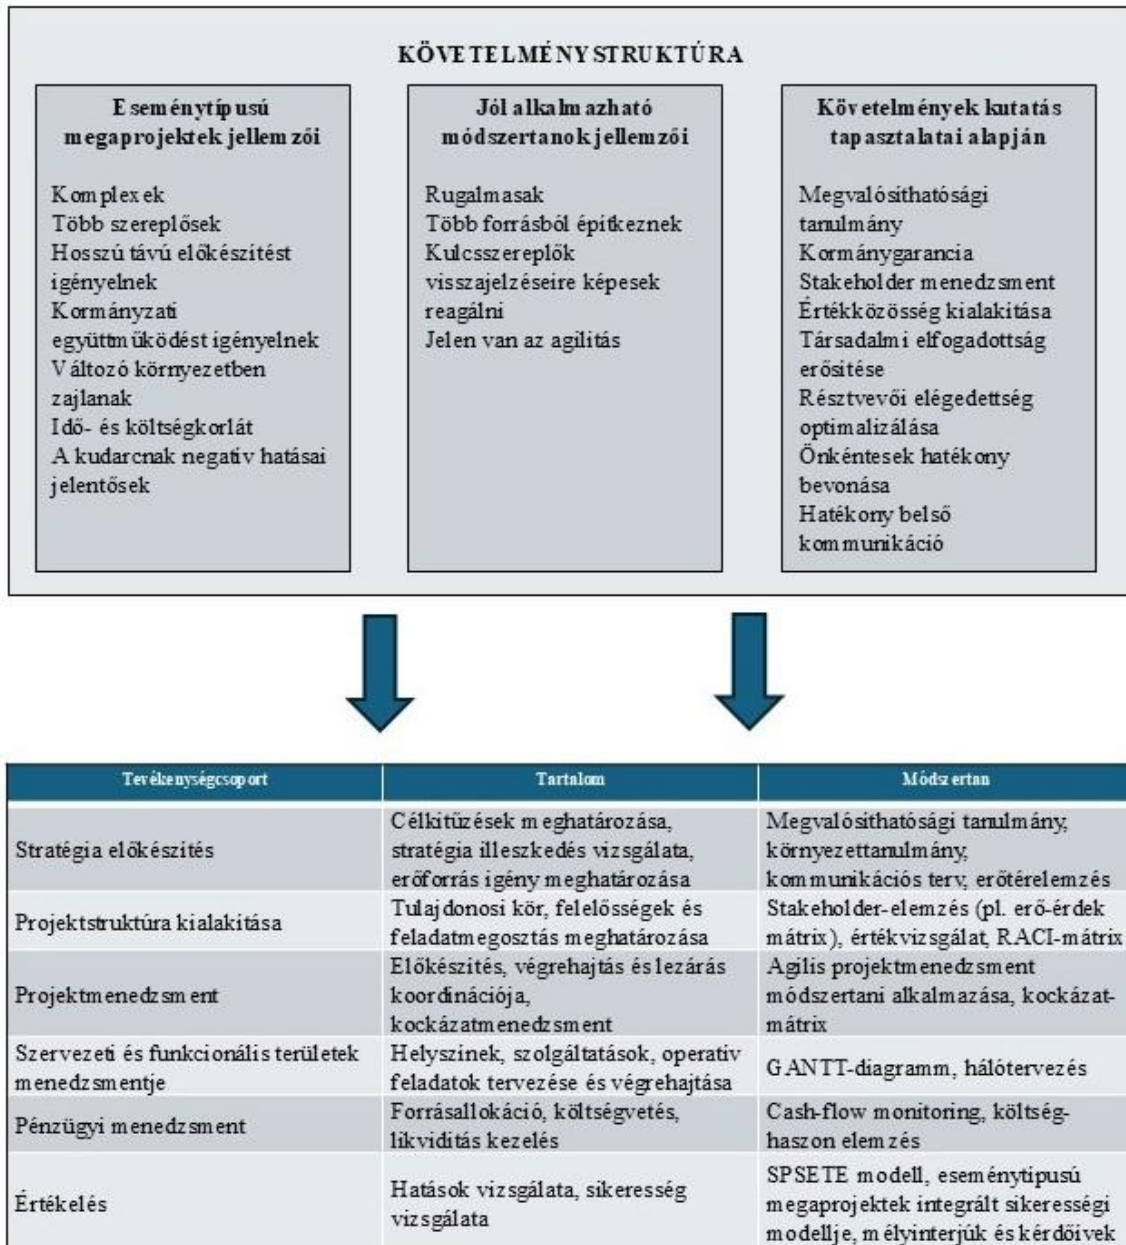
KÖVETELMÉNYSTRUKTÚRA

Eseménytípusú megaprojektek jellemzői

Komplexek
Több szereplősek
Hosszú távú előkészítést igényelnek
Kormányzati együttműködést igényelnek
Változó környezetben zajlanak
Idő- és költségkorlát
A kudarcnak negatív hatásai jelentősek

Jól alkalmazható módszertanok jellemzői

Rugalmasak
Több forrásból építkeznek
Kulcsszereplők visszajelzéseire képesek reagálni
Jelen van az agilitás

Követelmények kutatás tapasztalatai alapján

Megvalósíthatósági tanulmány
Kormánygarancia
Stakeholder menedzsment
Értékközösség kialakítása
Társadalmi elfogadottság erősítése
Résztvevői elégedettség optimalizálása
Önkéntesek hatékony bevonása
Hatékony belső kommunikáció

| Tevékenységcsoport | Tartalom | Módszertan |
|---|---|---|
| Stratégia előkészítés | Célkitűzések meghatározása, stratégia illeszkedés vizsgálata, erőforrás igény meghatározása | Megvalósíthatósági tanulmány, környezettanulmány, kommunikációs terv, erőtérelemzés |
| Projektstruktúra kialakítása | Tulajdonosi kör, felelősségek és feladatmegosztás meghatározása | Stakeholder-elemzés (pl. erő-érdek mátrix), értékvizsgálat, RACI-mátrix |
| Projektmenedzsment | Előkészítés, végrehajtás és lezárás koordinációja, kockázatmenedzsment | Agilis projektmenedzsment módszertani alkalmazása, kockázat-mátrix |
| Szervezeti és funkcionális területek menedzsmentje | Helyszínek, szolgáltatások, operatív feladatok tervezése és végrehajtása | GANTT-diagramm, hálótervezés |
| Pénzügyi menedzsment | Forrásallokáció, költségvetés, likviditás kezelés | Cash-flow monitoring, költség-haszon elemzés |
| Értékelés | Hatások vizsgálata, sikeresség vizsgálata | SPSETE modell, eseménytípusú megaprojektek integrált sikerességi modellje, mélyinterjúk és kérdőívek |